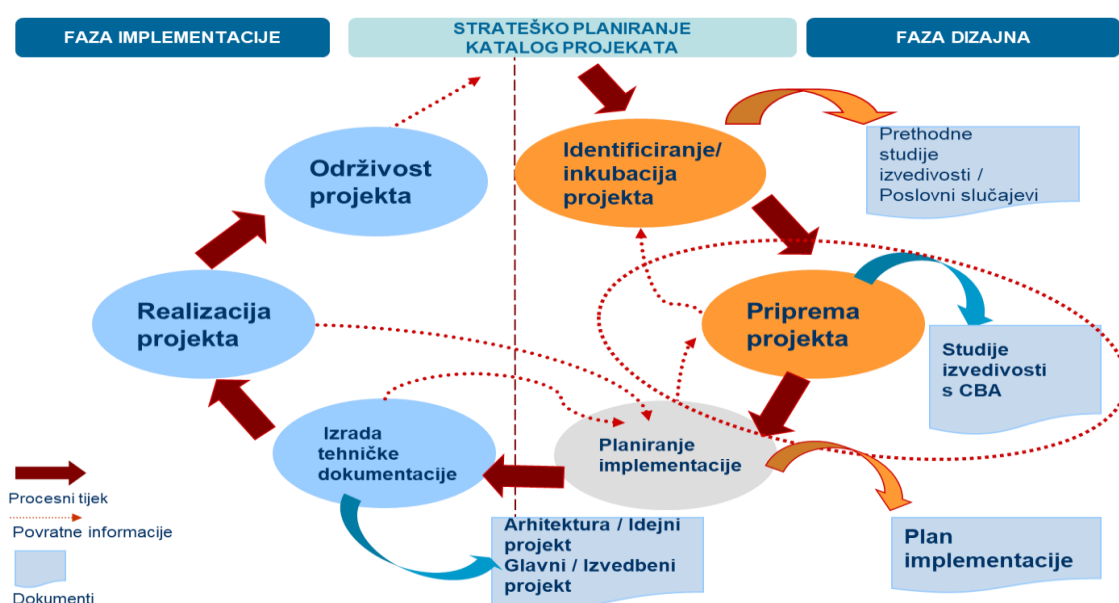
FAZA IMPLEMENTACIJE

STRATEŠKO PLANIRANJE
KATALOG PROJEKATA

FAZA DIZAJNA

Identificiranje/
inkubacija
projekta

Prethodne
studije
izvedivosti /
Poslovni slučajevi

Održivost
projekta

Realizacija
projekta

Priprema
projekta

Studije
izvedivosti
s CBA

Izrada
tehničke
dokumentacije

Planiranje
implementacije

Procesni tijek

Povratne informacije

Dokumenti

Arhitektura / Idejni
projekt
Glavni / Izvedbeni
projekt

Plan
implementacije